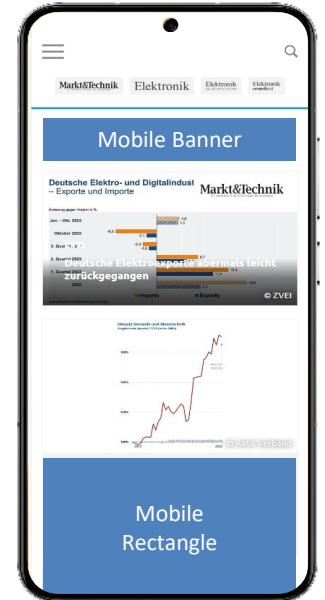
Markt&Technik Elektronik Elektronik Elektronik

Mobile Banner

Deutsche Elektro- und Digitalindust
– Exporte und Importe

Markt&Technik

Jan. - Okt. 2023

Oktober 2023

3. Quartal 2023

2. Quartal 2023

1. Quartal 2023

2022

Importe Exporte

Deutsche Elektroexporte abermals leicht zurückgegangen

© ZVEI

© AMA Verband

Mobile Rectangle